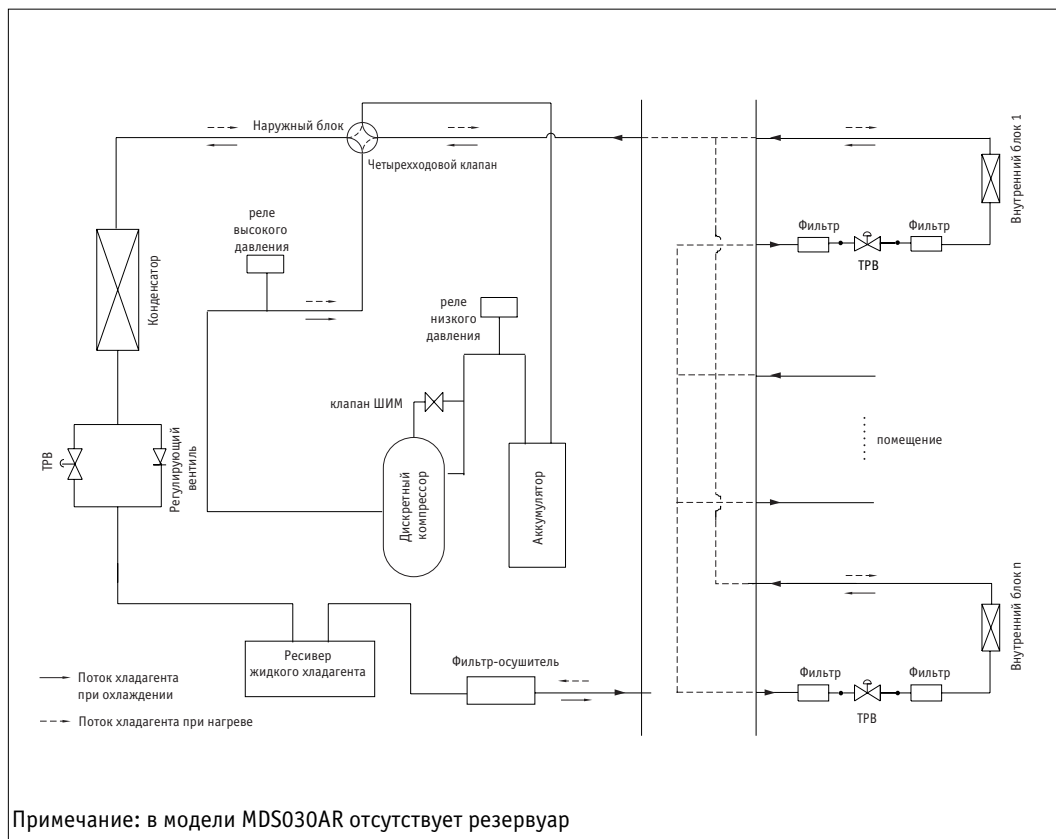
Наружный блок

Четырехходовой клапан

Внутренний блок 1

реле высокого давления

Фильтр

Фильтр

ТРВ

Конденсатор

реле низкого давления

клапан ШИМ

ТРВ

Регулирующий вентиль

помещение

Дискретный компрессор

Аккумулятор

Внутренний блок n

Ресивер жидкого хладагента

Фильтр-осушитель

Фильтр

Фильтр

ТРВ

Поток хладагента при охлаждении

Поток хладагента при нагреве

Примечание: в модели MDS030AR отсутствует резервуар